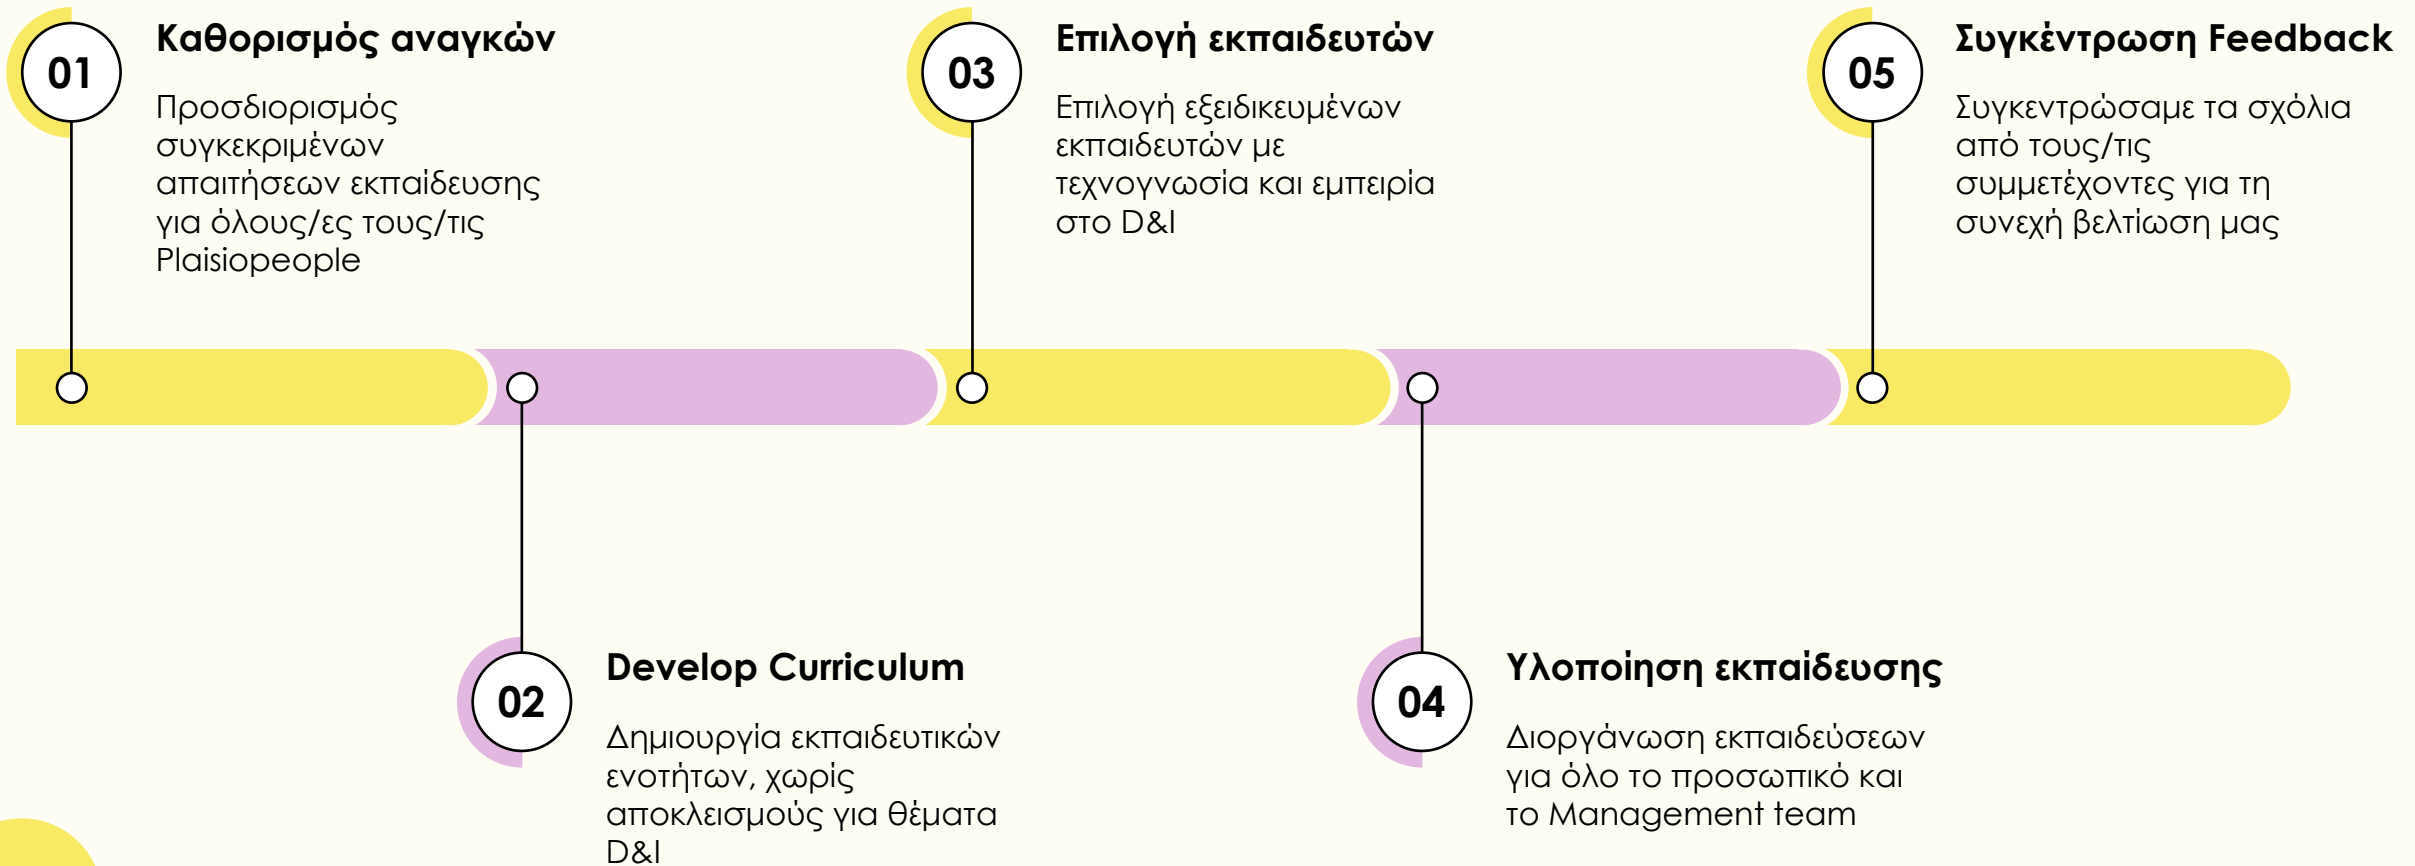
01

Καθορισμός αναγκών

Προσδιορισμός συγκεκριμένων απαιτήσεων εκπαίδευσης για όλους/ες τους/τις Plaisiopeople

02

Develop Curriculum

Δημιουργία εκπαιδευτικών ενοτήτων, χωρίς αποκλεισμούς για θέματα D&I

03

Επιλογή εκπαιδευτών

Επιλογή εξειδικευμένων εκπαιδευτών με τεχνογνωσία και εμπειρία στο D&I

04

Υλοποίηση εκπαίδευσης

Διοργάνωση εκπαιδεύσεων για όλο το προσωπικό και το Management team

05

Συγκέντρωση Feedback

Συγκεντρώσαμε τα σχόλια από τους/τις συμμετέχοντες για τη συνεχή βελτίωση μας